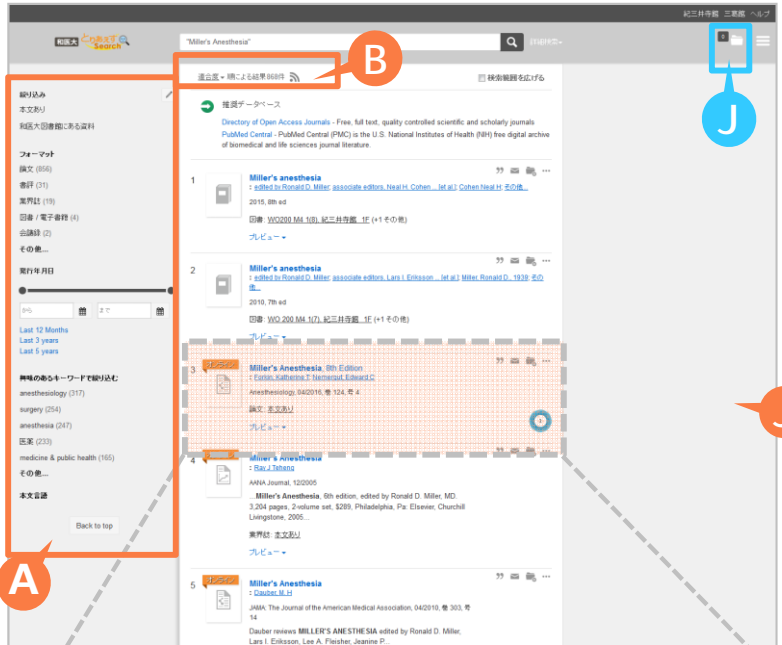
紀三井寺館 三葉館 ヘルプ

和医大 とりあえず Search

"Miller's Anesthesia"

詳細検索

0

B

J

適合度 順による結果868件

検索範囲を広げる

絞り込み

本文あり

和医大図書館にある資料

フォーマット

論文 (856)

書評 (31)

業界誌 (19)

図書 / 電子書籍 (4)

会議録 (2)

その他...

発行年月日

から

まで

Last 12 Months

Last 3 years

Last 5 years

興味のあるキーワードで絞り込む

anesthesiology (317)

surgery (254)

anesthesia (247)

医薬 (233)

medicine & public health (165)

その他...

本文言語

Back to top

A

推奨データベース

Directory of Open Access Journals - Free, full text, quality controlled scientific and scholarly journals

PubMed Central - PubMed Central (PMC) is the U.S. National Institutes of Health (NIH) free digital archive of biomedical and life sciences journal literature.

1

Miller's anesthesia

: edited by Ronald D. Miller, associate editors, Neal H. Cohen ... [et al.]; Cohen Neal H; その他...

2015, 8th ed

図書: WO200 M4 1(8), 紀三井寺館 1F (+1 その他)

プレビュー

2

Miller's anesthesia

: edited by Ronald D. Miller, associate editors, Lars I. Eriksson ... [et al.]; Miller, Ronald D., 1939; その他...

2010, 7th ed

図書: WO 200 M4 1(7), 紀三井寺館 1F (+1 その他)

プレビュー

3

オンライン

Miller's Anesthesia, 8th Edition

: Forkin, Katherine T; Nemergut, Edward C

Anesthesiology, 04/2016, 巻 124, 号 4

論文: 本文あり

プレビュー

J

4

Miller's Anesthesia

: Ray J Teheng

AANA Journal, 12/2005

... Miller's Anesthesia, 6th edition, edited by Ronald D. Miller, MD. 3,204 pages, 2-volume set, $289, Philadelphia, Pa: Elsevier, Churchill Livingstone, 2005...

業界誌: 本文あり

プレビュー

5

オンライン

Miller's Anesthesia

: Dauber, M. H

JAMA: The Journal of the American Medical Association, 04/2010, 巻 303, 号 14

Dauber reviews MILLER'S ANESTHESIA edited by Ronald D. Miller, Lars I. Eriksson, Lee A. Fleisher, Jeanine P...